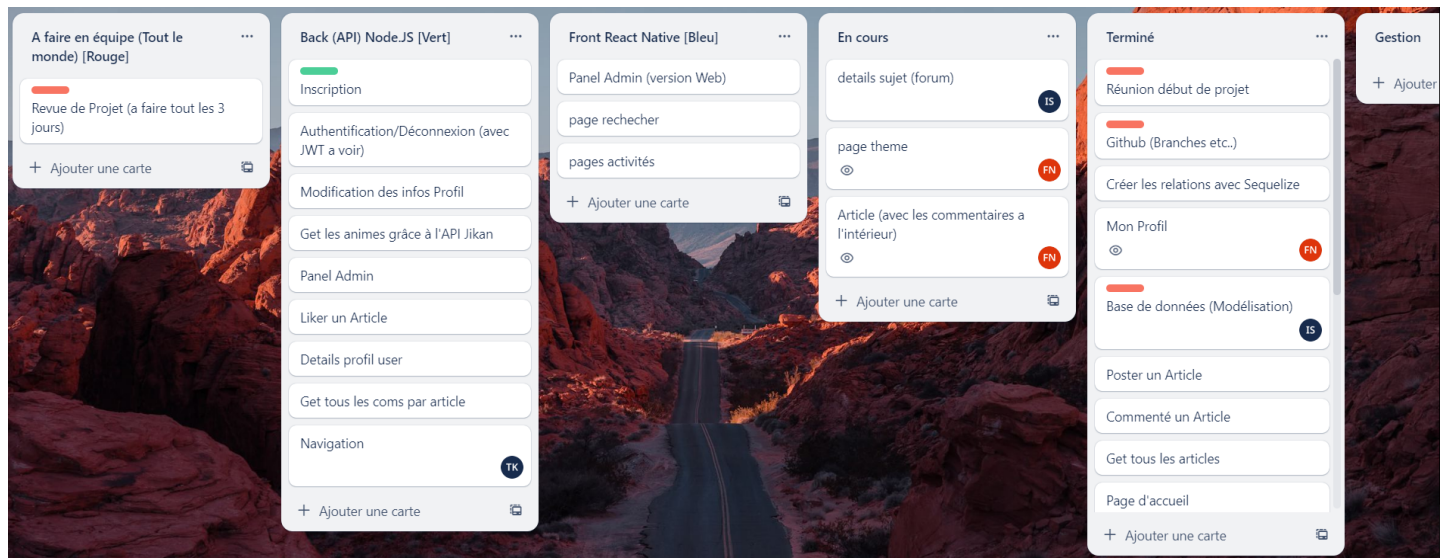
A faire en équipe (Tout le monde) [Rouge]

Revue de Projet (a faire tout les 3 jours)

+ Ajouter une carte

Back (API) Node.JS [Vert]

Inscription

Authentification/Déconnexion (avec JWT a voir)

Modification des infos Profil

Get les animes grâce à l'API Jikan

Panel Admin

Liker un Article

Details profil user

Get tous les coms par article

Navigation

TK

+ Ajouter une carte

Front React Native [Bleu]

Panel Admin (version Web)

page rechecher

pages activités

+ Ajouter une carte

En cours

details sujet (forum)

IS

page theme

FN

Article (avec les commentaires a l'intérieur)

FN

+ Ajouter une carte

Terminé

Réunion début de projet

Github (Branches etc..)

Créer les relations avec Sequelize

Mon Profil

FN

Base de données (Modélisation)

IS

Poster un Article

Commenté un Article

Get tous les articles

Page d'accueil

+ Ajouter une carte

Gestion

+ Ajouter